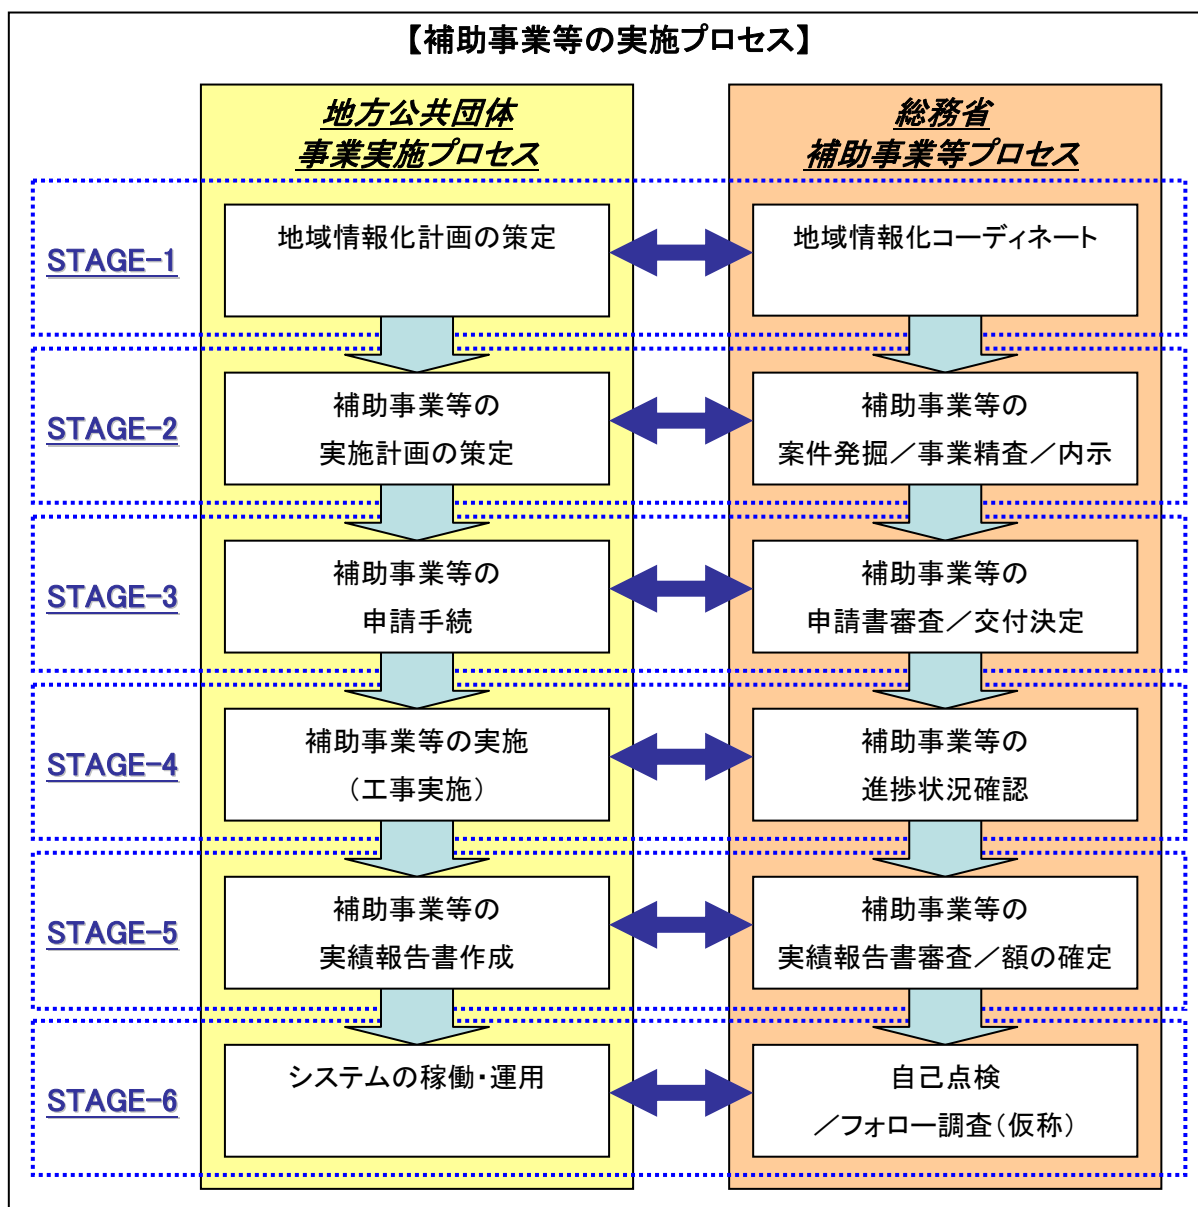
【補助事業等の実施プロセス】

地方公共団体
事業実施プロセス

総務省
補助事業等プロセス

STAGE-1

地域情報化計画の策定

地域情報化コーディネート

STAGE-2

補助事業等の
実施計画の策定

補助事業等の
案件発掘／事業精査／内示

STAGE-3

補助事業等の
申請手続

補助事業等の
申請書審査／交付決定

STAGE-4

補助事業等の実施
（工事実施）

補助事業等の
進捗状況確認

STAGE-5

補助事業等の
実績報告書作成

補助事業等の
実績報告書審査／額の確定

STAGE-6

システムの稼働・運用

自己点検
／フォロー調査（仮称）